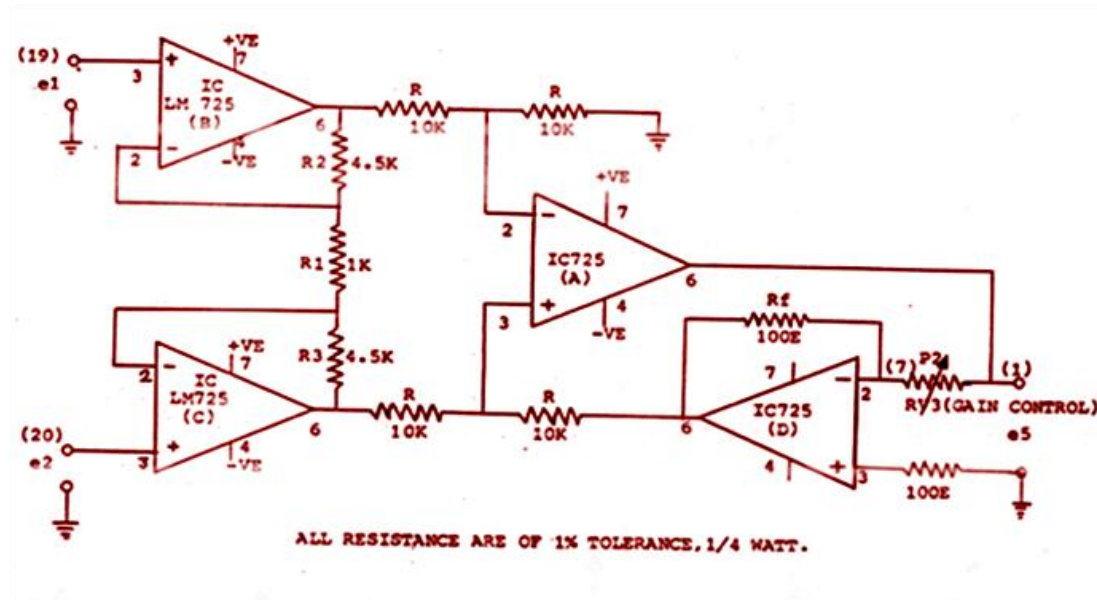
(19)
e1
3
+
IC
LM 725
(B)
+VE
7
2
-
-VE
6
R2 4.5K
R
10K
R
10K
+VE
7
2
-
IC725
(A)
+
3
4
-VE
6
R1 1K
R3 4.5K
2
-
IC
LM725
(C)
+VE
7
+
3
(20)
e2
4
-VE
6
R
10K
R
10K
Rf
100E
7
IC725
(D)
4
-
2
+
3
6
(7) P2
R/3(GAIN CONTROL)
(1)
e5
100E

ALL RESISTANCE ARE OF 1% TOLERANCE,1/4 WATT.